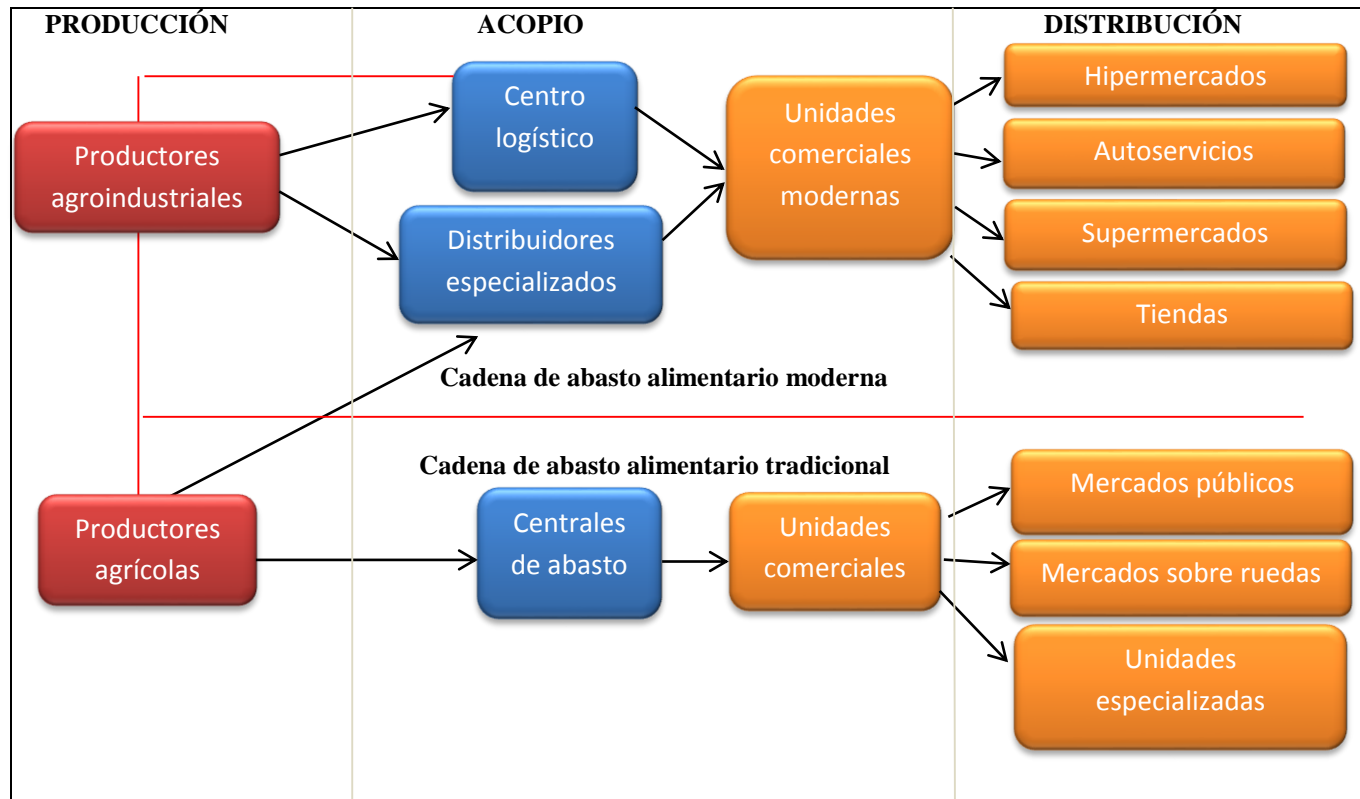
PRODUCCIÓN

ACOPIO

DISTRIBUCIÓN

Productores agroindustriales

Centro logístico

Distribuidores especializados

Unidades comerciales modernas

Hipermercados

Autoservicios

Supermercados

Tiendas

Cadena de abasto alimentario moderna

Cadena de abasto alimentario tradicional

Productores agrícolas

Centrales de abasto

Unidades comerciales

Mercados públicos

Mercados sobre ruedas

Unidades especializadas